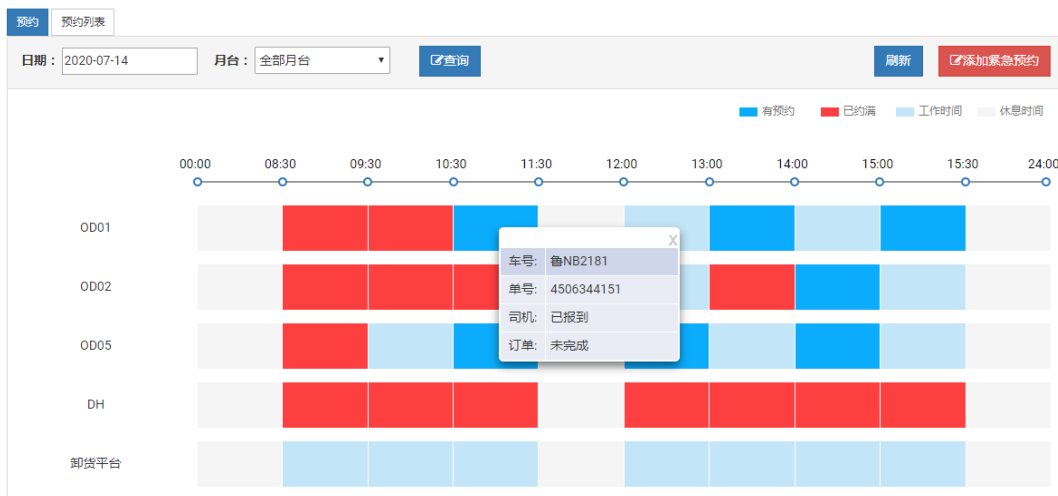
预约 预约列表

日期： 2020-07-14 月台： 全部月台 查询 刷新 添加紧急预约

有预约 已约满 工作时间 休息时间

00:00 08:30 09:30 10:30 11:30 12:00 13:00 14:00 15:00 15:30 24:00

OD01

OD02

OD05

DH

卸货平台

x

| 车号: | 鲁NB2181 |
|---|---|
| 单号: | 4506344151 |
| 司机: | 已报到 |
| 订单: | 未完成 |